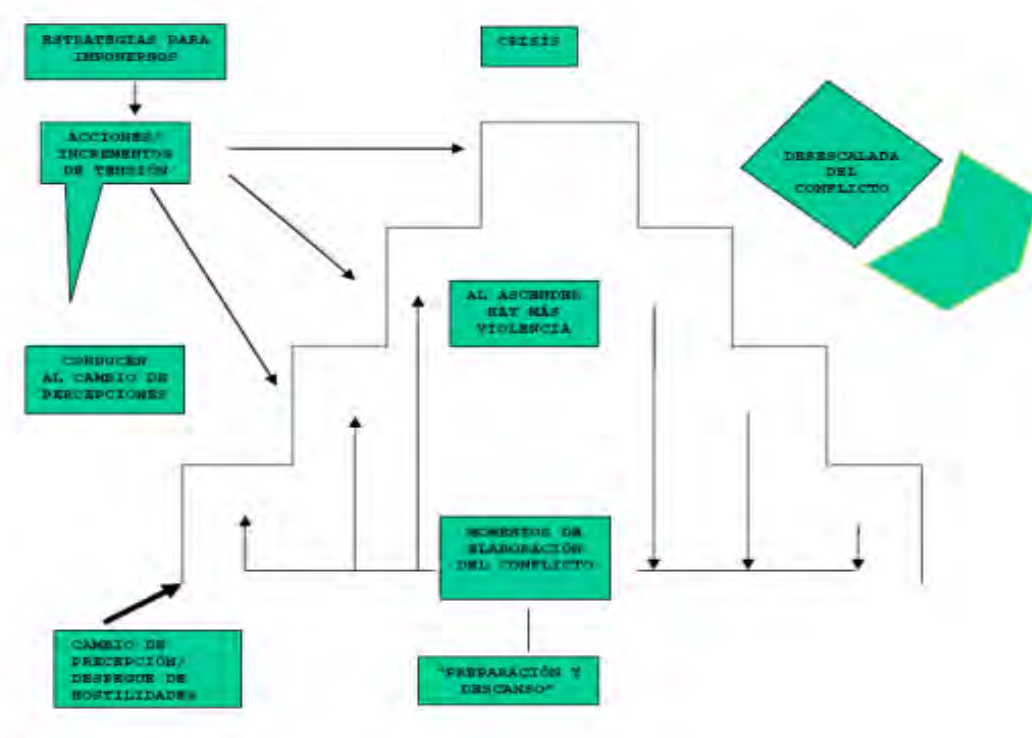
ESTRATEGIAS PARA IMPONERSE

CRISIS

ACCIONES/ INCREMENTOS DE TENSIÓN

DESESCALADA DEL CONFLICTO

AL ASCENDER HAY MÁS VIOLENCIA

CONDUCEN AL CAMBIO DE PERCEPCIONES

MOMENTOS DE ELABORACIÓN DEL CONFLICTO

CAMBIO DE PERCEPCIÓN/ DESPEGUE DE HOSTILIDADES

"PREPARACIÓN Y DESCANSO"